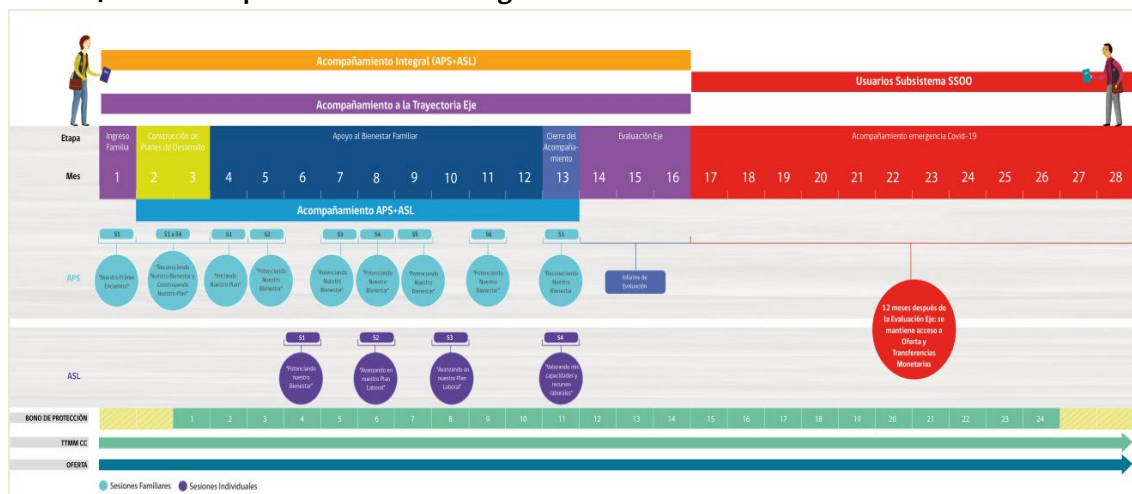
Acompañamiento Integral (APS+ASL)

Usuarios Subsistema SSOO

Acompañamiento a la Trayectoria Eje

| Etapa | Ingreso Familia | Construcción de Planes de Desarrollo | | Apoyo al Bienestar Familiar | | | | | | | | | Cierre del Acompañamiento | Evaluación Eje | | | Acompañamiento emergencia Covid-19 | | | | | | | | | | | | |
|---|---|---|---|---|---|---|---|---|---|---|---|---|---|---|---|---|---|---|---|---|---|---|---|---|---|---|---|---|
| Mes | 1 | 2 | 3 | 4 | 5 | 6 | 7 | 8 | 9 | 10 | 11 | 12 | 13 | 14 | 15 | 16 | 17 | 18 | 19 | 20 | 21 | 22 | 23 | 24 | 25 | 26 | 27 | 28 |

Acompañamiento APS+ASL

APS

S1 "Nuestro Primer Encuentro"

S1 a S4 "Reconociendo Nuestro Bienestar y Construyendo Nuestro Plan"

S1 "Iniciando Nuestro Plan"

S2 "Potenciando Nuestro Bienestar"

S3 "Potenciando Nuestro Bienestar"

S4 "Potenciando Nuestro Bienestar"

S5 "Potenciando Nuestro Bienestar"

S6 "Potenciando Nuestro Bienestar"

S1 "Reconociendo Nuestro Bienestar"

Informe de Evaluación

12 meses después de la Evaluación Eje: se mantiene acceso a Oferta y Transferencias Monetarias

ASL

S1 "Potenciando nuestro Bienestar"

S2 "Avanzando en nuestro Plan Laboral"

S3 "Avanzando en nuestro Plan Laboral"

S4 "Valorando mis capacidades y recursos laborales"

BONO DE PROTECCIÓN 1 2 3 4 5 6 7 8 9 10 11 12 13 14 15 16 17 18 19 20 21 22 23 24

TTMM CC

OFERTA

Sesiones Familiares Sesiones Individuales